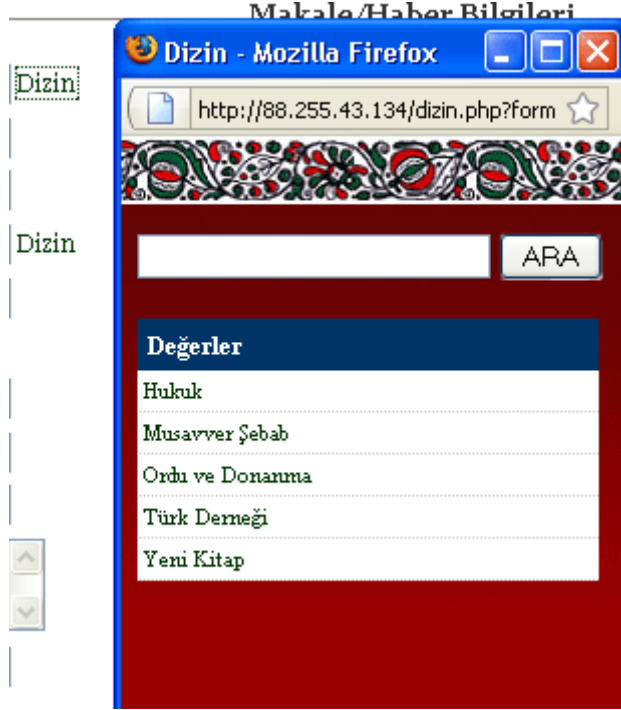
Makale/Haber Bilgileri

Dizin

Dizin

Dizin - Mozilla Firefox

http://88.255.43.134/dizin.php?form

ARA

| Değerler |
|---|
| Hukuk |
| Musavver Şebab |
| Ordu ve Donanma |
| Türk Derneği |
| Yeni Kitap |